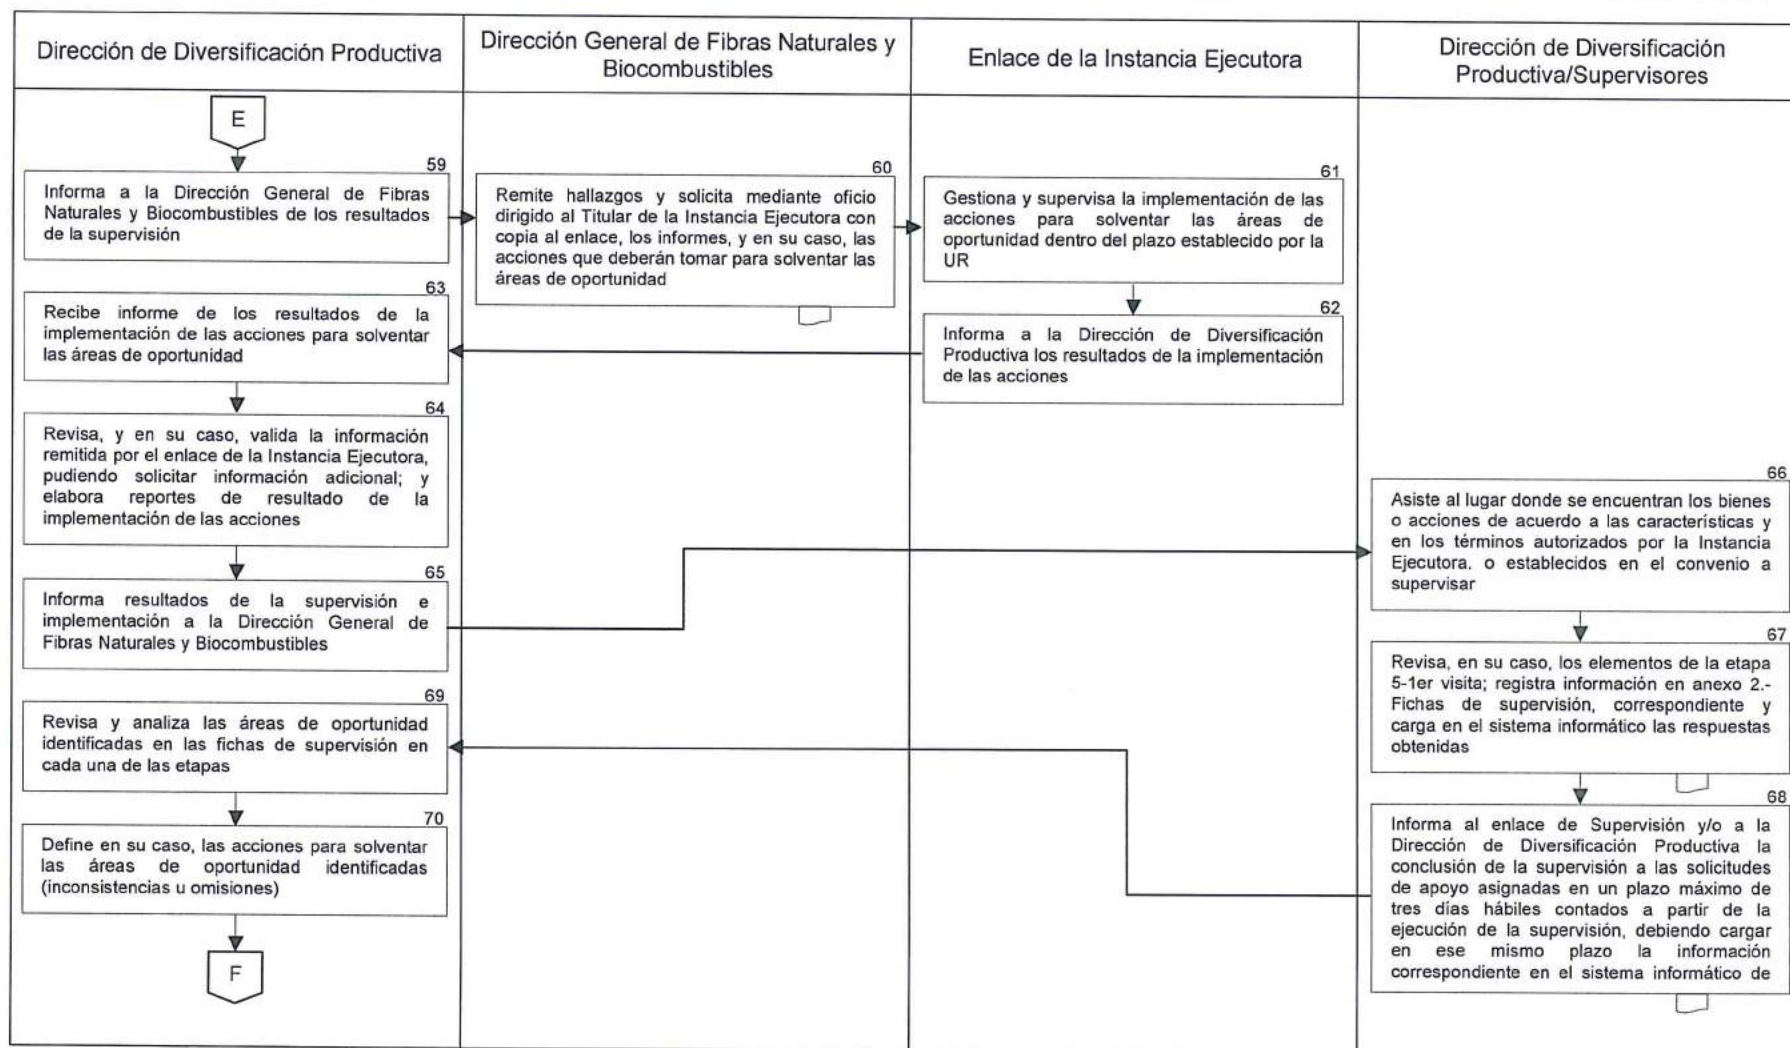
Dirección de Diversificación Productiva

Dirección General de Fibras Naturales y Biocombustibles

Enlace de la Instancia Ejecutora

Dirección de Diversificación Productiva/Supervisores

E

59
Informa a la Dirección General de Fibras Naturales y Biocombustibles de los resultados de la supervisión

60
Remite hallazgos y solicita mediante oficio dirigido al Titular de la Instancia Ejecutora con copia al enlace, los informes, y en su caso, las acciones que deberán tomar para solventar las áreas de oportunidad

61
Gestiona y supervisa la implementación de las acciones para solventar las áreas de oportunidad dentro del plazo establecido por la UR

62
Informa a la Dirección de Diversificación Productiva los resultados de la implementación de las acciones

63
Recibe informe de los resultados de la implementación de las acciones para solventar las áreas de oportunidad

64
Revisa, y en su caso, valida la información remitida por el enlace de la Instancia Ejecutora, pudiendo solicitar información adicional; y elabora reportes de resultado de la implementación de las acciones

65
Informa resultados de la supervisión e implementación a la Dirección General de Fibras Naturales y Biocombustibles

66
Asiste al lugar donde se encuentran los bienes o acciones de acuerdo a las características y en los términos autorizados por la Instancia Ejecutora. o establecidos en el convenio a supervisar

67
Revisa, en su caso, los elementos de la etapa 5-1er visita; registra información en anexo 2.- Fichas de supervisión, correspondiente y carga en el sistema informático las respuestas obtenidas

68
Informa al enlace de Supervisión y/o a la Dirección de Diversificación Productiva la conclusión de la supervisión a las solicitudes de apoyo asignadas en un plazo máximo de tres días hábiles contados a partir de la ejecución de la supervisión, debiendo cargar en ese mismo plazo la información correspondiente en el sistema informático de

69
Revisa y analiza las áreas de oportunidad identificadas en las fichas de supervisión en cada una de las etapas

70
Define en su caso, las acciones para solventar las áreas de oportunidad identificadas (inconsistencias u omisiones)

F